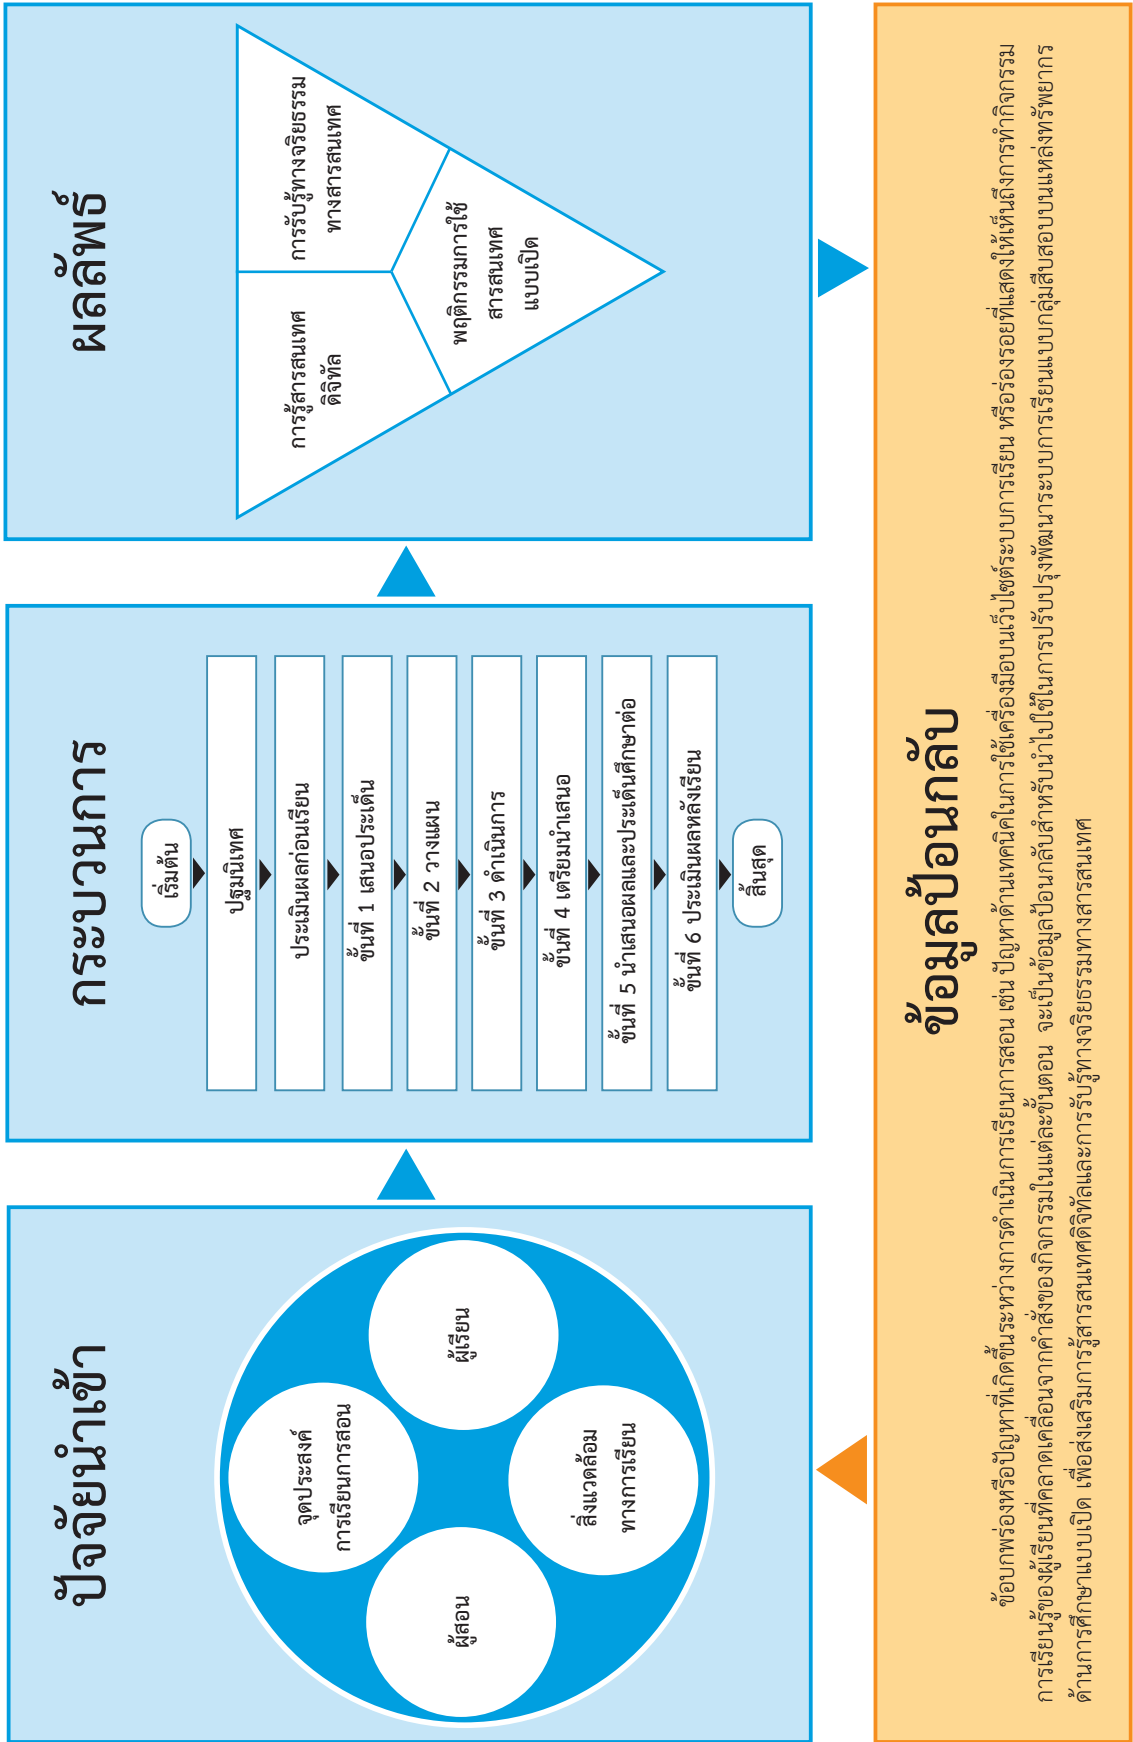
ปัจจัยนำเข้า

ผู้เรียน

จุดประสงค์ การเรียนการสอน

สิ่งแวดล้อม ทางการเรียน

ผู้สอน

กระบวนการ

เริ่มต้น

ปฐมนิเทศ

ประเมินผลก่อนเรียน

ขั้นที่ 1 เสนอประเด็น

ขั้นที่ 2 วางแผน

ขั้นที่ 3 ดำเนินการ

ขั้นที่ 4 เตรียมนำเสนอ

ขั้นที่ 5 นำเสนอผลและประเด็นศึกษาต่อ

ขั้นที่ 6 ประเมินผลหลังเรียน

สิ้นสุด

ผลลัพธ์

การรู้สารสนเทศ ดิจิทัล

การรับรู้ทางจริยธรรม ทางสารสนเทศ

พฤติกรรมการใช้ สารสนเทศ แบบเปิด

ข้อมูลป้อนกลับ

ข้อบกพร่องหรือปัญหาที่เกิดขึ้นระหว่างการดำเนินการเรียนการสอน เช่น ปัญหาด้านเทคนิคในการใช้เครื่องมือบนเว็บไซต์ระบบการเรียน หรือร่องรอยที่แสดงให้เห็นถึงการทำกิจกรรมการเรียนรู้ของผู้เรียนที่คลาดเคลื่อนจากคำสั่งของกิจกรรมในแต่ละขั้นตอน จะเป็นข้อมูลป้อนกลับสำหรับนำไปใช้ในการปรับปรุงพัฒนาระบบการเรียนแบบกลุ่มสืบสอบบนแหล่งทรัพยากรด้านการศึกษาแบบเปิด เพื่อส่งเสริมการรู้สารสนเทศดิจิทัลและการรับรู้ทางจริยธรรมทางสารสนเทศ